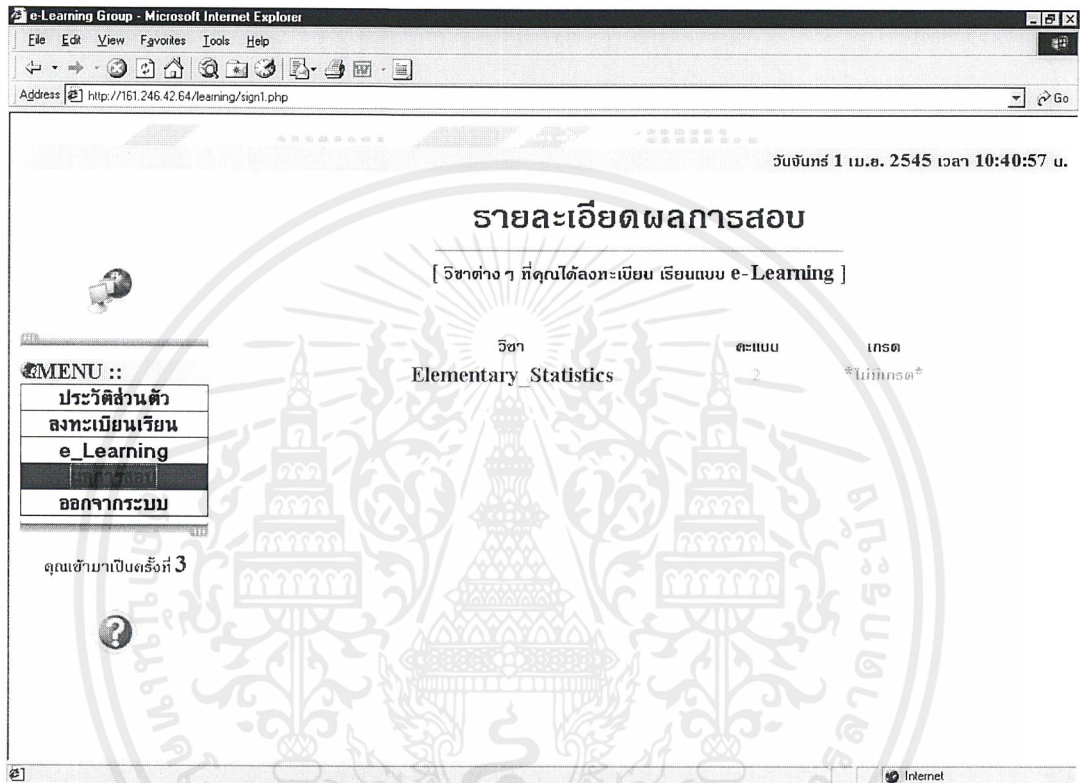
e-Learning Group - Microsoft Internet Explorer

File Edit View Favorites Tools Help

Address http://161.246.42.64/learning/sign1.php

Go

วันจันทร์ 1 เม.ย. 2545 เวลา 10:40:57 น.

รายละเอียดผลการสอบ

[ วิชาต่าง ๆ ที่คุณได้ลงทะเบียน เรียนแบบ e-Learning ]

MENU ::
ประวัติส่วนตัว
ลงทะเบียนเรียน
e_Learning
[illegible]
ออกจากระบบ

คุณเข้ามาเป็นครั้งที่ 3

| วิชา | คะแนน | เกรด |
|---|---|---|
| Elementary_Statistics | 2 | *ไม่มีเกรด* |

Internet